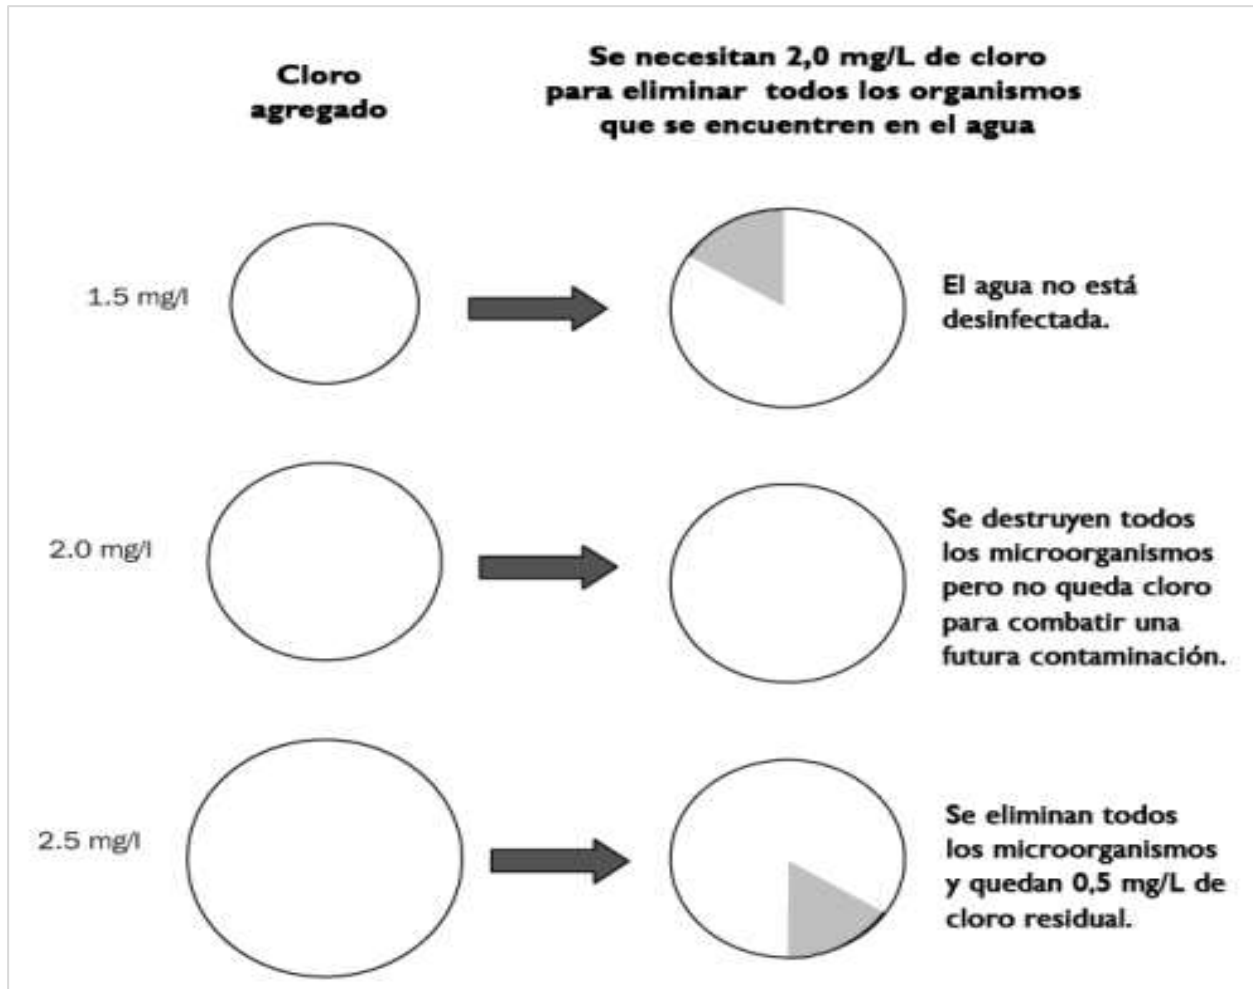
Cloro agregado

Se necesitan 2,0 mg/L de cloro para eliminar todos los organismos que se encuentren en el agua

1.5 mg/l

El agua no está desinfectada.

2.0 mg/l

Se destruyen todos los microorganismos pero no queda cloro para combatir una futura contaminación.

2.5 mg/l

Se eliminan todos los microorganismos y quedan 0,5 mg/L de cloro residual.